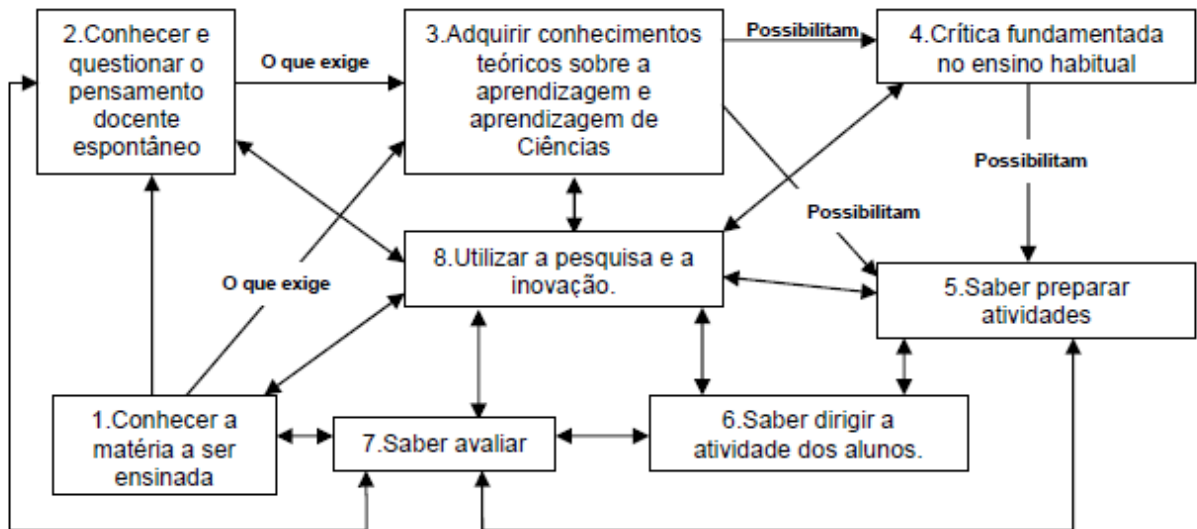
2.Conhecer e questionar o pensamento docente espontâneo

O que exige

3.Adquirir conhecimentos teóricos sobre a aprendizagem e aprendizagem de Ciências

Possibilitam

4.Crítica fundamentada no ensino habitual

Possibilitam

Possibilitam

O que exige

8.Utilizar a pesquisa e a inovação.

5.Saber preparar atividades

1.Conhecer a matéria a ser ensinada

7.Saber avaliar

6.Saber dirigir a atividade dos alunos.